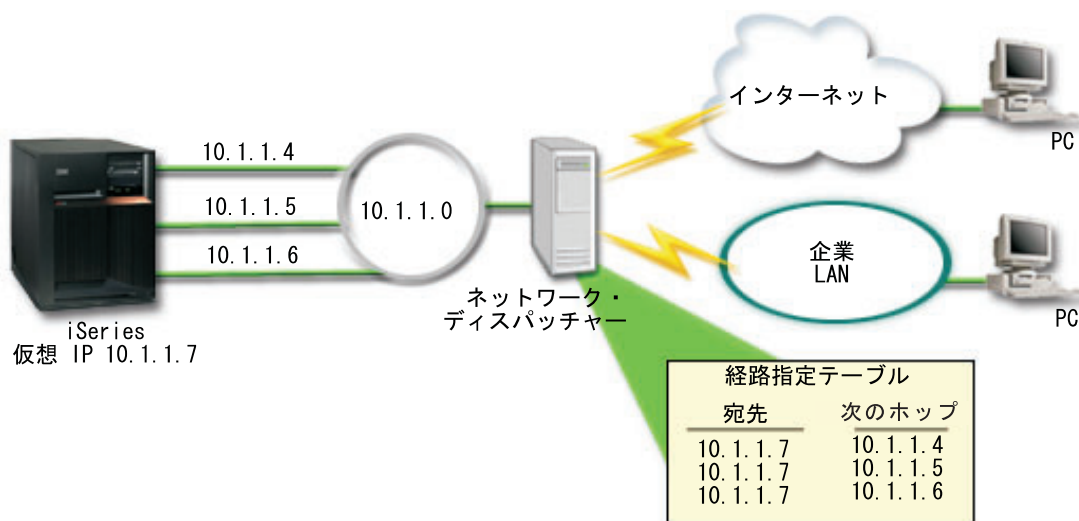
10.1.1.4
10.1.1.5
10.1.1.6
10.1.1.0
iSeries
仮想 IP 10.1.1.7
ネットワーク・
ディスパッチャー
インターネット
PC
企業
LAN
PC

経路指定テーブル

| 宛先 | 次のホップ |
|---|---|
| 10.1.1.7 | 10.1.1.4 |
| 10.1.1.7 | 10.1.1.5 |
| 10.1.1.7 | 10.1.1.6 |